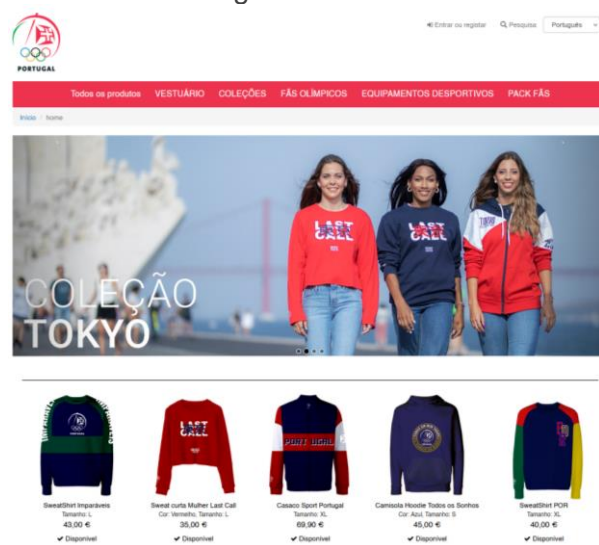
PORTUGAL

Entrar ou registar Pesquisa Português

Todos os produtos VESTUÁRIO COLEÇÕES FÃS OLÍMPICOS EQUIPAMENTOS DESPORTIVOS PACK FÃS

Início / home

COLEÇÃO TOKYO

LAST CALL
LAST CALL
TOKYO

SweatShirt Imparáveis
Tamanho: L
43,00 €
✔ Disponível

Sweat curta Mulher Last Call
Cor: Vermelho, Tamanho: L
35,00 €
✔ Disponível

Casaco Sport Portugal
Tamanho: XL
69,90 €
✔ Disponível

Camisola Hoodie Todos os Sonhos
Cor: Azul, Tamanho: S
45,00 €
✔ Disponível

SweatShirt POR
Tamanho: XL
40,00 €
✔ Disponível